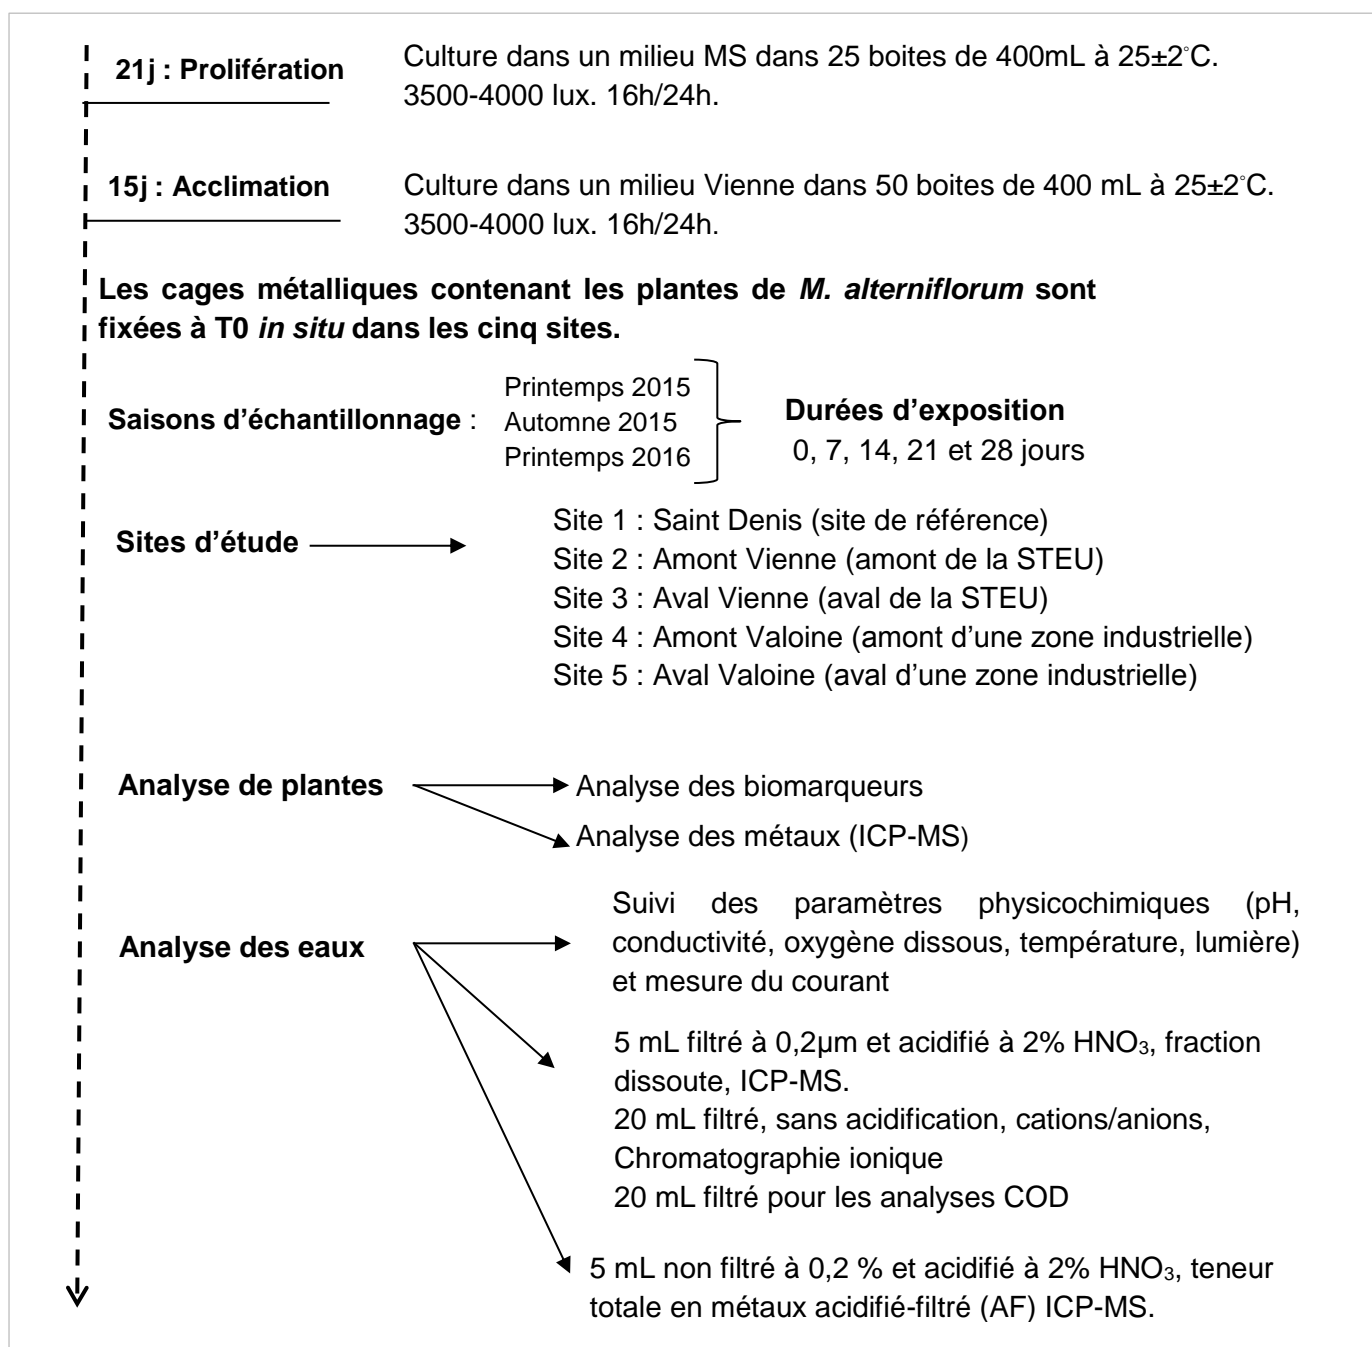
21j : Prolifération

Culture dans un milieu MS dans 25 boites de 400mL à 25±2°C. 3500-4000 lux. 16h/24h.

15j : Acclimation

Culture dans un milieu Vienne dans 50 boites de 400 mL à 25±2°C. 3500-4000 lux. 16h/24h.

Les cages métalliques contenant les plantes de *M. alterniflorum* sont fixées à T0 *in situ* dans les cinq sites.

Saisons d'échantillonnage :

Printemps 2015
Automne 2015
Printemps 2016

Durées d'exposition
0, 7, 14, 21 et 28 jours

Sites d'étude

Site 1 : Saint Denis (site de référence)
Site 2 : Amont Vienne (amont de la STEU)
Site 3 : Aval Vienne (aval de la STEU)
Site 4 : Amont Valoine (amont d'une zone industrielle)
Site 5 : Aval Valoine (aval d'une zone industrielle)

Analyse de plantes

Analyse des biomarqueurs
Analyse des métaux (ICP-MS)

Analyse des eaux

Suivi des paramètres physicochimiques (pH, conductivité, oxygène dissous, température, lumière) et mesure du courant

5 mL filtré à 0,2µm et acidifié à 2% $HNO_3$, fraction dissoute, ICP-MS.
20 mL filtré, sans acidification, cations/anions, Chromatographie ionique
20 mL filtré pour les analyses COD

5 mL non filtré à 0,2 % et acidifié à 2% $HNO_3$, teneur totale en métaux acidifié-filtré (AF) ICP-MS.